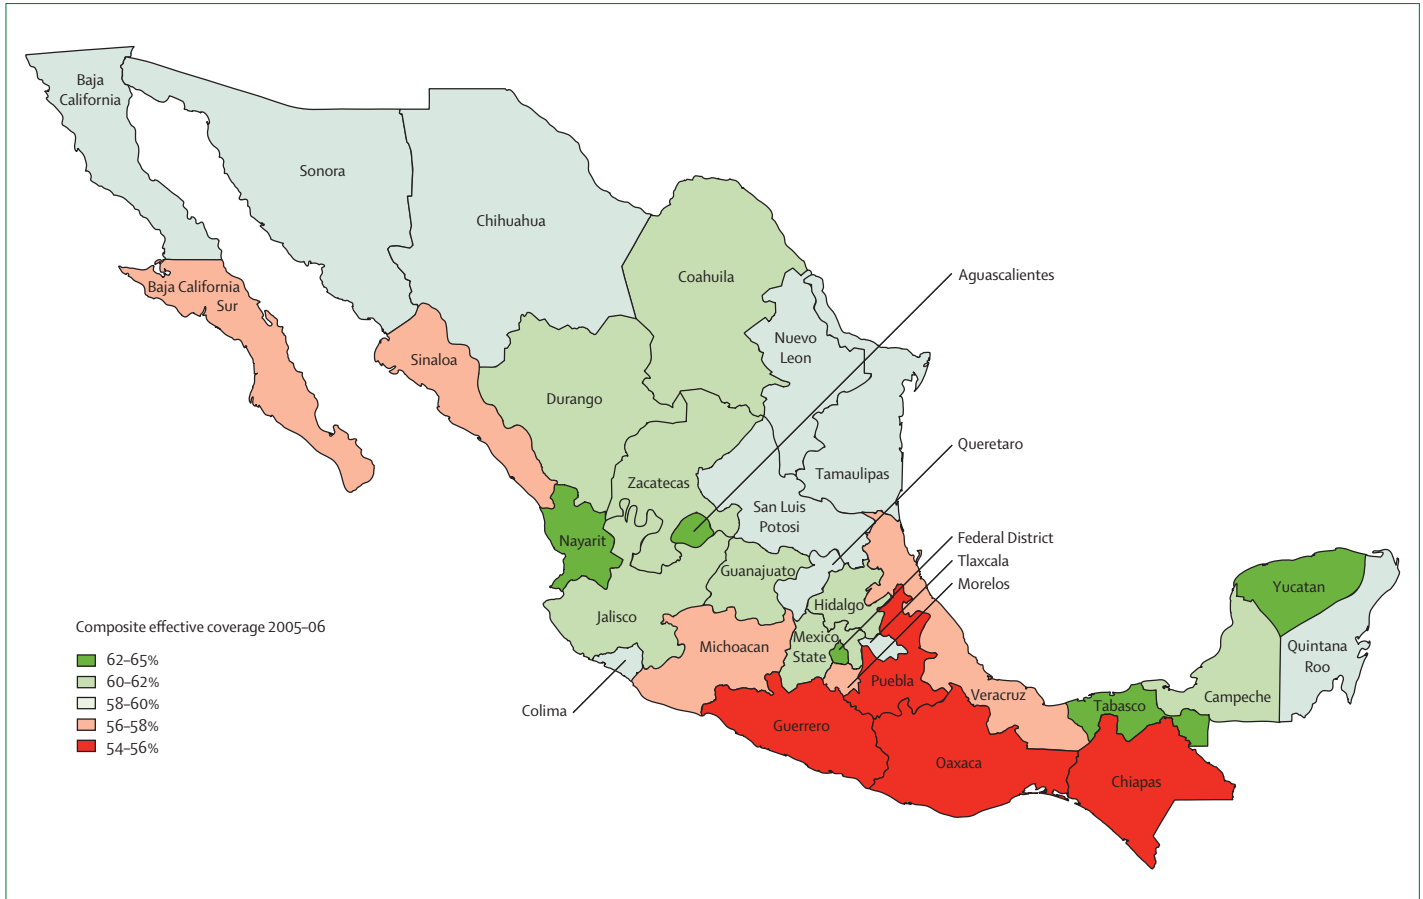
Baja California

Sonora

Chihuahua

Coahuila

Aguascalientes

Baja California Sur

Nuevo Leon

Sinaloa

Durango

Queretaro

Tamaulipas

Zacatecas

San Luis Potosi

Federal District

Tlaxcala

Nayarit

Morelos

Guanajuato

Yucatan

Hidalgo

Composite effective coverage 2005–06

Jalisco

Quintana Roo

62–65%
60–62%
58–60%
56–58%
54–56%

Michoacan

Mexico State

Puebla

Campeche

Veracruz

Tabasco

Colima

Guerrero

Oaxaca

Chiapas